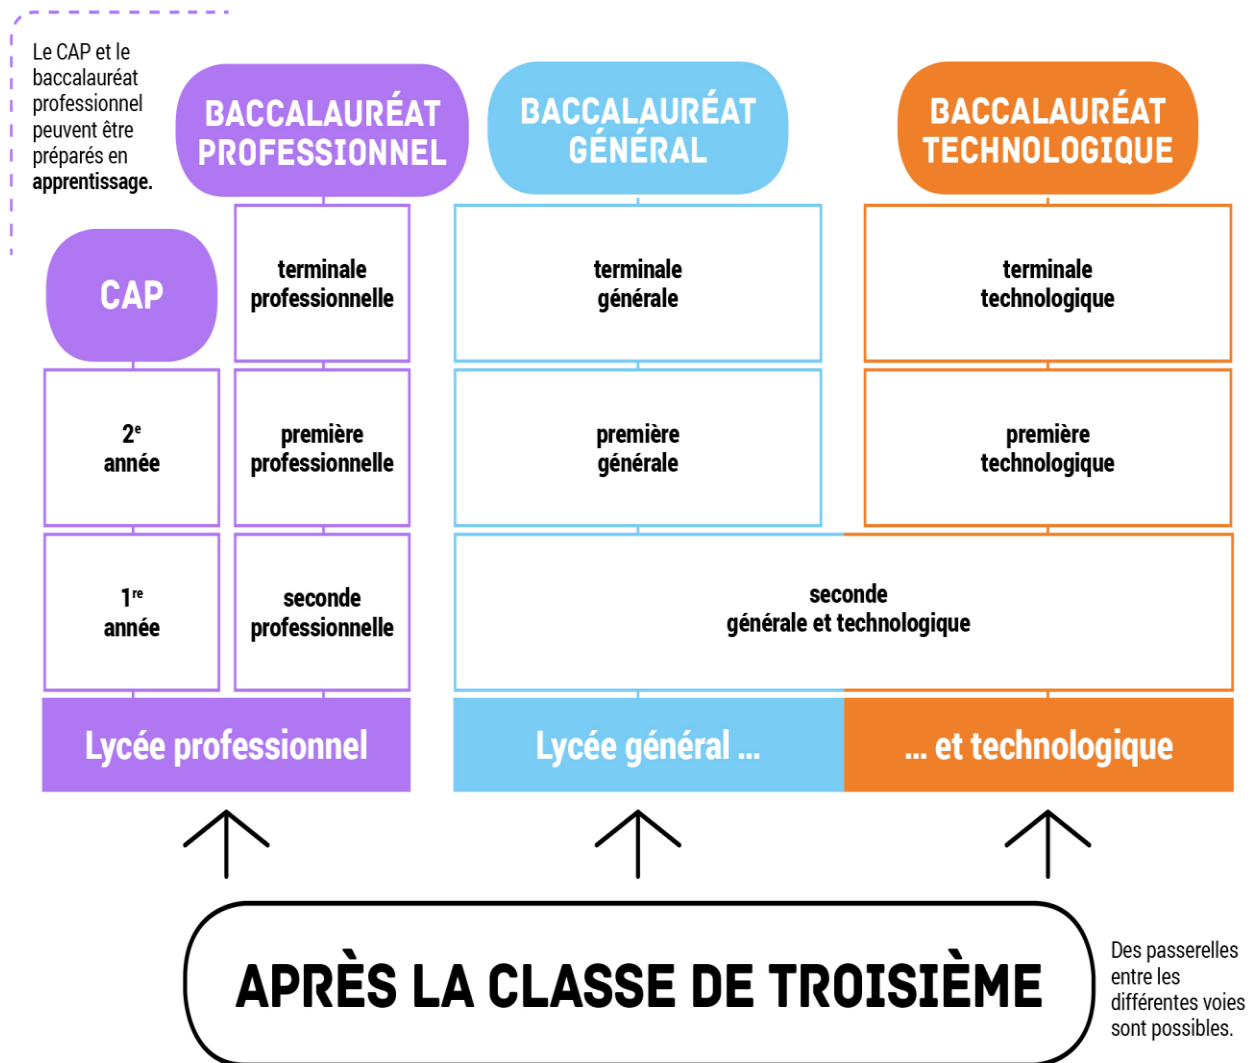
Le CAP et le baccalauréat professionnel peuvent être préparés en **apprentissage**.

BACCALAURÉAT PROFESSIONNEL

BACCALAURÉAT GÉNÉRAL

BACCALAURÉAT TECHNOLOGIQUE

CAP

terminale professionnelle

terminale générale

terminale technologique

$2^{e}$ année

première professionnelle

première générale

première technologique

$1^{re}$ année

seconde professionnelle

seconde générale et technologique

Lycée professionnel

Lycée général ...

... et technologique

APRÈS LA CLASSE DE TROISIÈME

Des passerelles entre les différentes voies sont possibles.